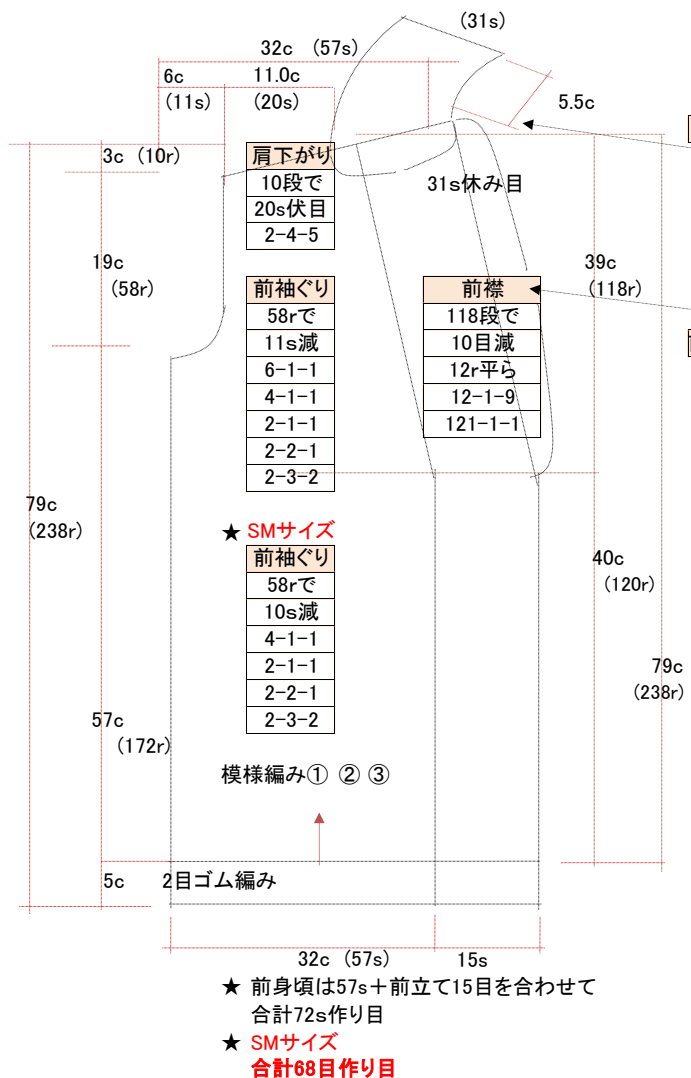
(31s)

32c (57s)

6c 11.0c

(11s) (20s)

5.5c

3c (10r)

| 肩下がり |
|---|
| 10段で |
| 20s伏目 |
| 2-4-5 |

31s休み目

19c (58r)

| 前袖ぐり |
|---|
| 58rで |
| 11s減 |
| 6-1-1 |
| 4-1-1 |
| 2-1-1 |
| 2-2-1 |
| 2-3-2 |

| 前襟 |
|---|
| 118段で |
| 10目減 |
| 12r平ら |
| 12-1-9 |
| 121-1-1 |

39c (118r)

79c (238r)

★ SMサイズ

| 前袖ぐり |
|---|
| 58rで |
| 10s減 |
| 4-1-1 |
| 2-1-1 |
| 2-2-1 |
| 2-3-2 |

40c (120r)

79c (238r)

57c (172r)

模様編み① ② ③

5c 2目ゴム編み

32c (57s) 15s

★ 前身頃は57s＋前立て15目を合わせて合計72s作り目

★ SMサイズ
合計68目作り目